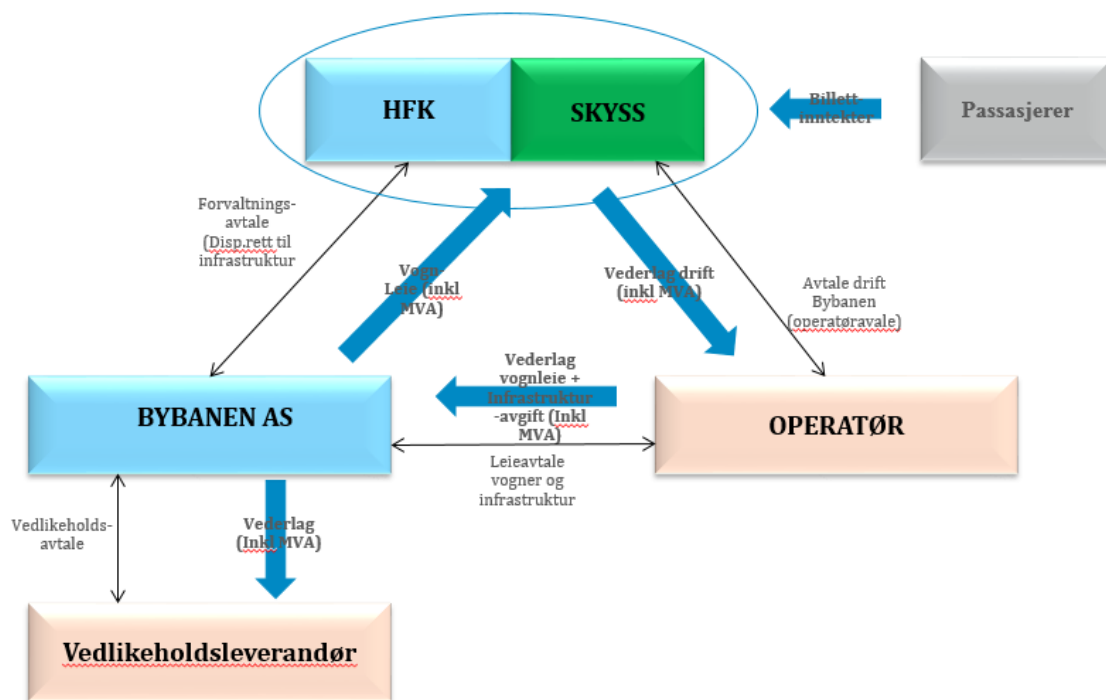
HFK

SKYSS

Billett-inntekter

Passasjerer

Forvaltnings-avtale (Disp.rett til infrastruktur

Vogn-Leie (inkl MVA)

Vederlag drift (inkl MVA)

Avtale drift Bybanen (operatøravale)

Vederlag vognleie + Infrastruktur -avgift (Inkl MVA)

BYBANEN AS

OPERATØR

Leieavtale vogner og infrastruktur

Vedlikeholds-avtale

Vederlag (Inkl MVA)

Vedlikeholdsleverandør